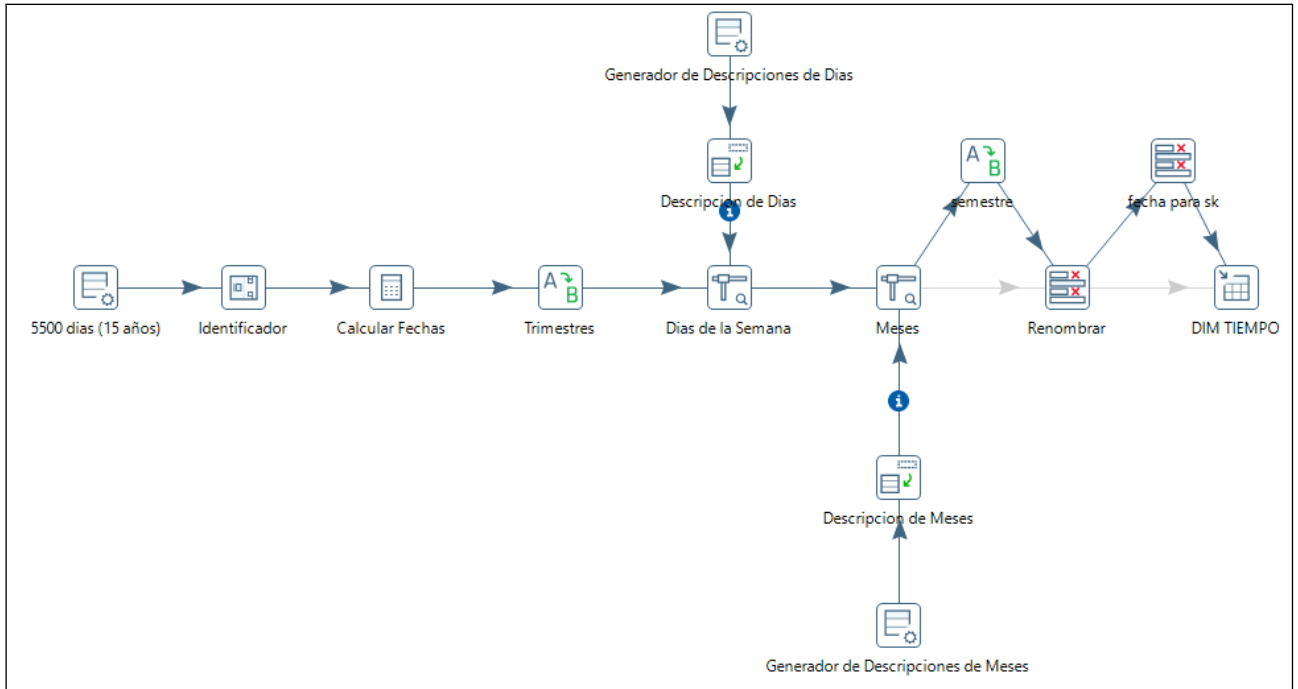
Generador de Descripciones de Dias

Descripcion de Dias

5500 dias (15 años)

Identificador

Calcular Fechas

Trimestres

Dias de la Semana

Meses

semestre

Renombrar

fecha para sk

DIM TIEMPO

Descripcion de Meses

Generador de Descripciones de Meses